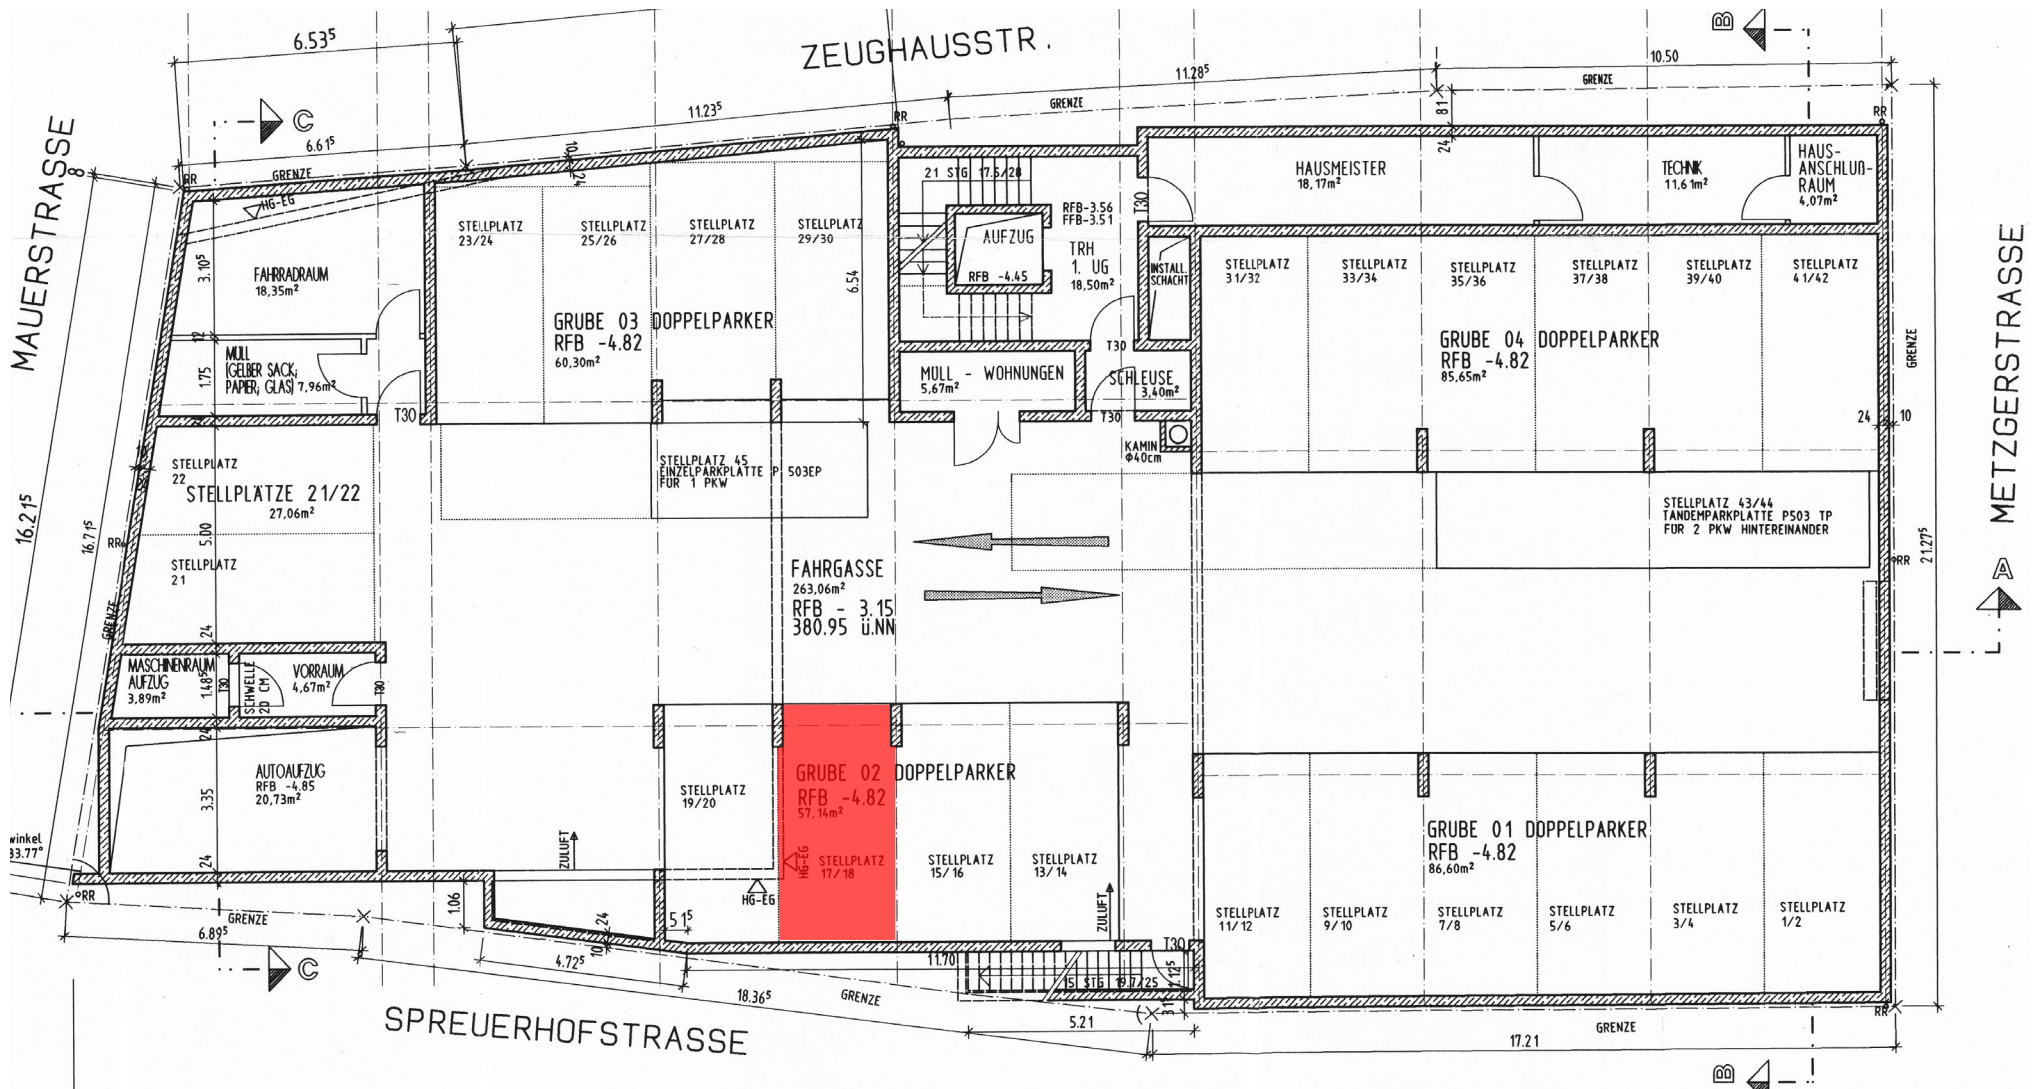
ZEUGHAUSSTR.

$6.53^5$

$11.28^5$

10.50

GRENZE

$11.23^5$

GRENZE

RR

$6.61^5$

GRENZE

RR

MAUERSTRASSE

HG-EG

STELLPLATZ 23/24

STELLPLATZ 25/26

STELLPLATZ 27/28

STELLPLATZ 29/30

21 STG 17.5/28

RFB-3.56
FFB-3.51

AUFZUG

RFB -4.45

TRH
1. UG
18,50m²

HAUSMEISTER
18,17m²

TECHNIK
11,61m²

HAUS-ANSCHLUß-RAUM
4,07m²

INSTALL. SCHACHT

STELLPLATZ 31/32

STELLPLATZ 33/34

STELLPLATZ 35/36

STELLPLATZ 37/38

STELLPLATZ 39/40

STELLPLATZ 41/42

FAHRRADRAUM
18,35m²

MÜLL
(GELBER SACK, PAPIER, GLAS) 7,96m²

GRUBE 03 DOPPELPARKER
RFB -4.82
60,30m²

6.54

GRUBE 04 DOPPELPARKER
RFB -4.82
85,65m²

MÜLL - WOHNUNGEN
5,67m²

SCHLEUSE
3,40m²

T30

T30

T30

KAMIN
Φ40cm

GRENZE

STELLPLATZ 22

STELLPLÄTZE 21/22
27,06m²

STELLPLATZ 45
EINZELPARKPLATTE P 503EP
FÜR 1 PKW

STELLPLATZ 43/44
TANDEMPARKPLATTE P503 TP
FÜR 2 PKW HINTEREINANDER

METZGERSTRASSE

$16.21^5$

$16.71^5$

RR

STELLPLATZ 21

FAHRGASSE
263,06m²
RFB - 3.15
380.95 ü.NN

$21.27^5$

RR

A

GRENZE

MASCHINENRAUM AUFZUG
3,89m²

SCHWELLE 2D CM

VORRAUM
4,67m²

T30

AUTOAUFZUG
RFB -4.85
20,73m²

STELLPLATZ 19/20

GRUBE 02 DOPPELPARKER
RFB -4.82
57,14m²

STELLPLATZ 17/18

HG-EG

STELLPLATZ 15/16

STELLPLATZ 13/14

GRUBE 01 DOPPELPARKER
RFB -4.82
86,60m²

ZULUFT

ZULUFT

HG-EG

STELLPLATZ 11/12

STELLPLATZ 9/10

STELLPLATZ 7/8

STELLPLATZ 5/6

STELLPLATZ 3/4

STELLPLATZ 1/2

winkel
83.77°

RR

GRENZE

$6.89^5$

C

$4.72^5$

$18.36^5$

GRENZE

11.70

15 STG 19.7/25

T30

5.21

SPREUERHOFSTRASSE

GRENZE

17.21

RR

C

B

B